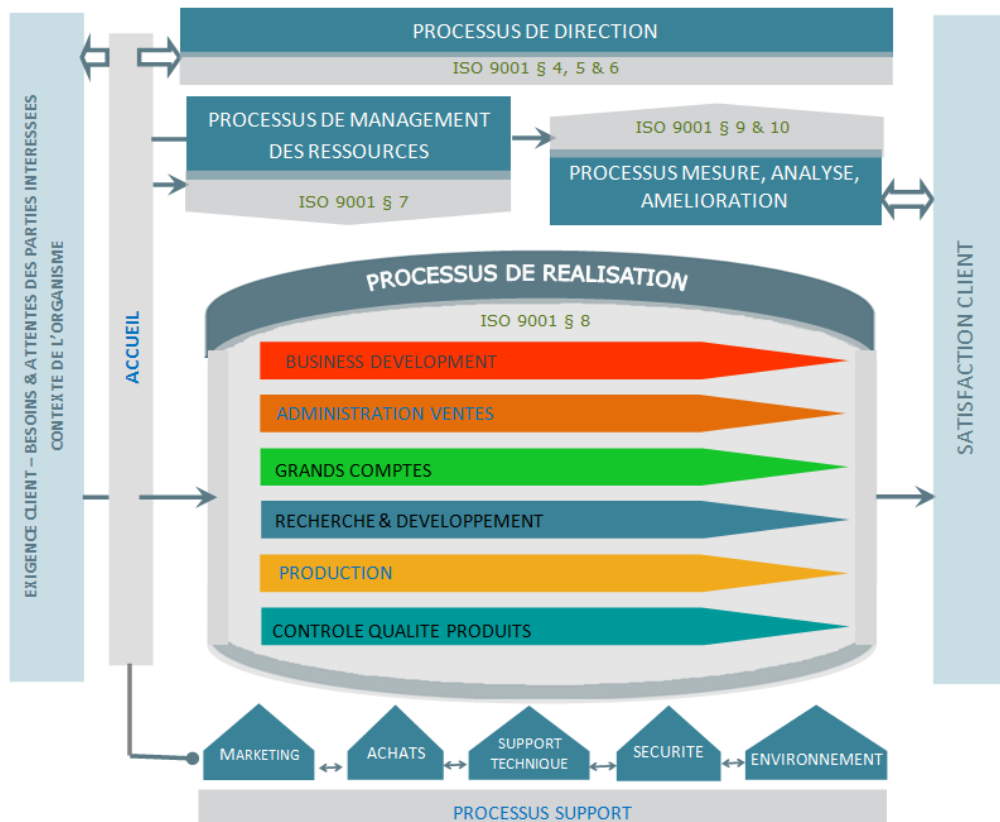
EXIGENCE CLIENT – BESOINS & ATTENTES DES PARTIES INTERESSEES
CONTEXTE DE L'ORGANISME

ACCUEIL

PROCESSUS DE DIRECTION
ISO 9001 § 4, 5 & 6

PROCESSUS DE MANAGEMENT DES RESSOURCES
ISO 9001 § 7

ISO 9001 § 9 & 10
PROCESSUS MESURE, ANALYSE, AMELIORATION

PROCESSUS DE REALISATION
ISO 9001 § 8

BUSINESS DEVELOPMENT
ADMINISTRATION VENTES
GRANDS COMPTES
RECHERCHE & DEVELOPPEMENT
PRODUCTION
CONTROLE QUALITE PRODUITS

SATISFACTION CLIENT

MARKETING
ACHATS
SUPPORT TECHNIQUE
SECURITE
ENVIRONNEMENT

PROCESSUS SUPPORT